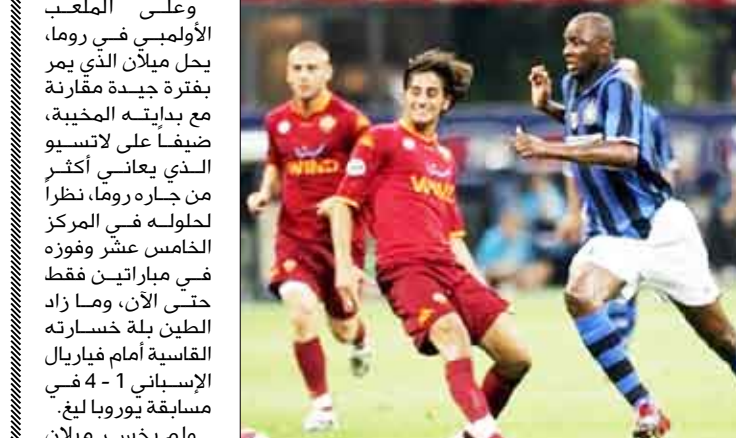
وعلى الملعب الأولمبي في روما، يحل ميلان الذي يمر بفترة جيدة مقارنة مع بدايته المخيبة، ضيفاً على لاتسيو الذي يعاني أكثر من جاره روما، نظراً لحلوله في المركز الخامس عشر وفوزه في مباراتين فقط حتى الآن، وما زاد الطين بلة خسارته القاسية أمام فياريال الإسباني 1 - 4 في مسابقة يوروبا ليغ.

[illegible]

WIND

WIND

WIND